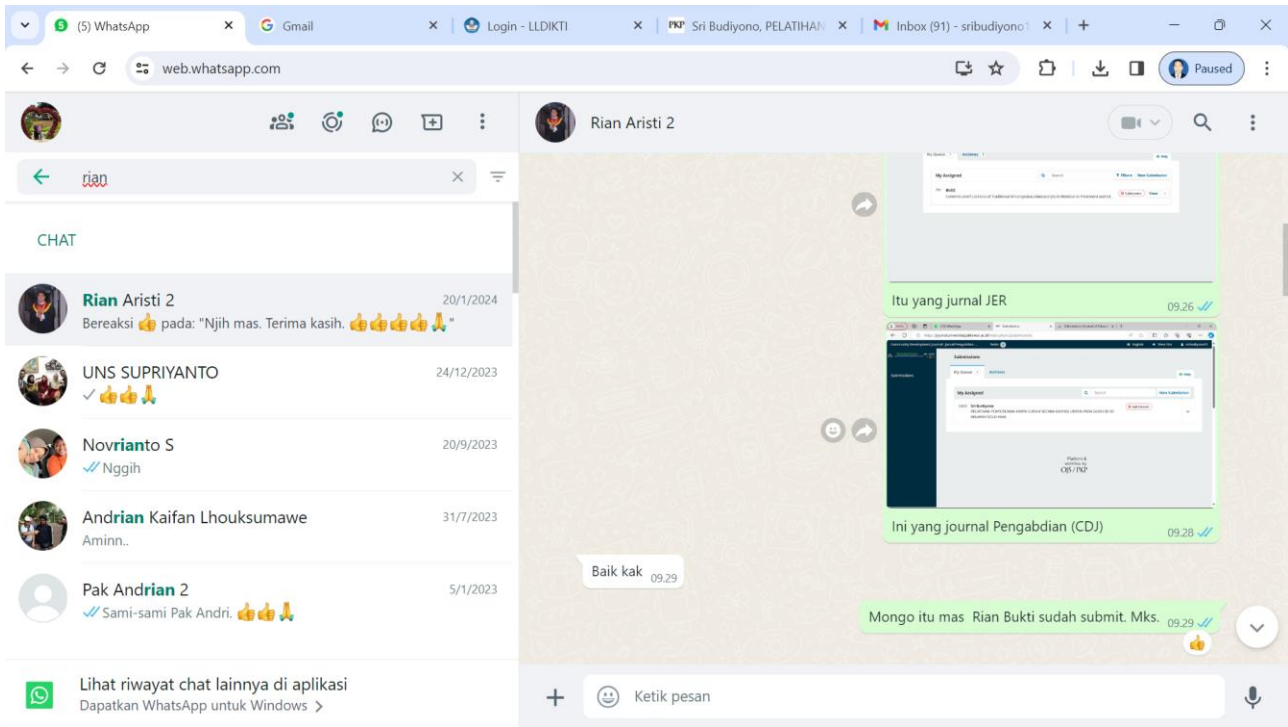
(5) WhatsApp ×
Gmail ×
Login - LLDIKTI ×
PKP Sri Budiyono, PELATIHAN ×
Inbox (91) - sribudiyono1 ×
+

web.whatsapp.com

Paused

rian

CHAT

Rian Aristi 2 20/1/2024
Bereaksi 👍 pada: "Njih mas. Terima kasih. 👍👍👍👍🙏"

UNS SUPRIYANTO 24/12/2023
✓👍👍🙏

Novrianto S 20/9/2023
✓✓ Nggih

Andrian Kaifan Lhouksumawe 31/7/2023
Aminn..

Pak Andrian 2 5/1/2023
✓✓ Sami-sami Pak Andri. 👍👍🙏

Lihat riwayat chat lainnya di aplikasi
Dapatkan WhatsApp untuk Windows >

Rian Aristi 2

Itu yang jurnal JER 09.26

Ini yang journal Pengabdian (CDJ) 09.28

Baik kak 09.29

Mongo itu mas Rian Bukti sudah submit. Mks. 09.29

Ketik pesan